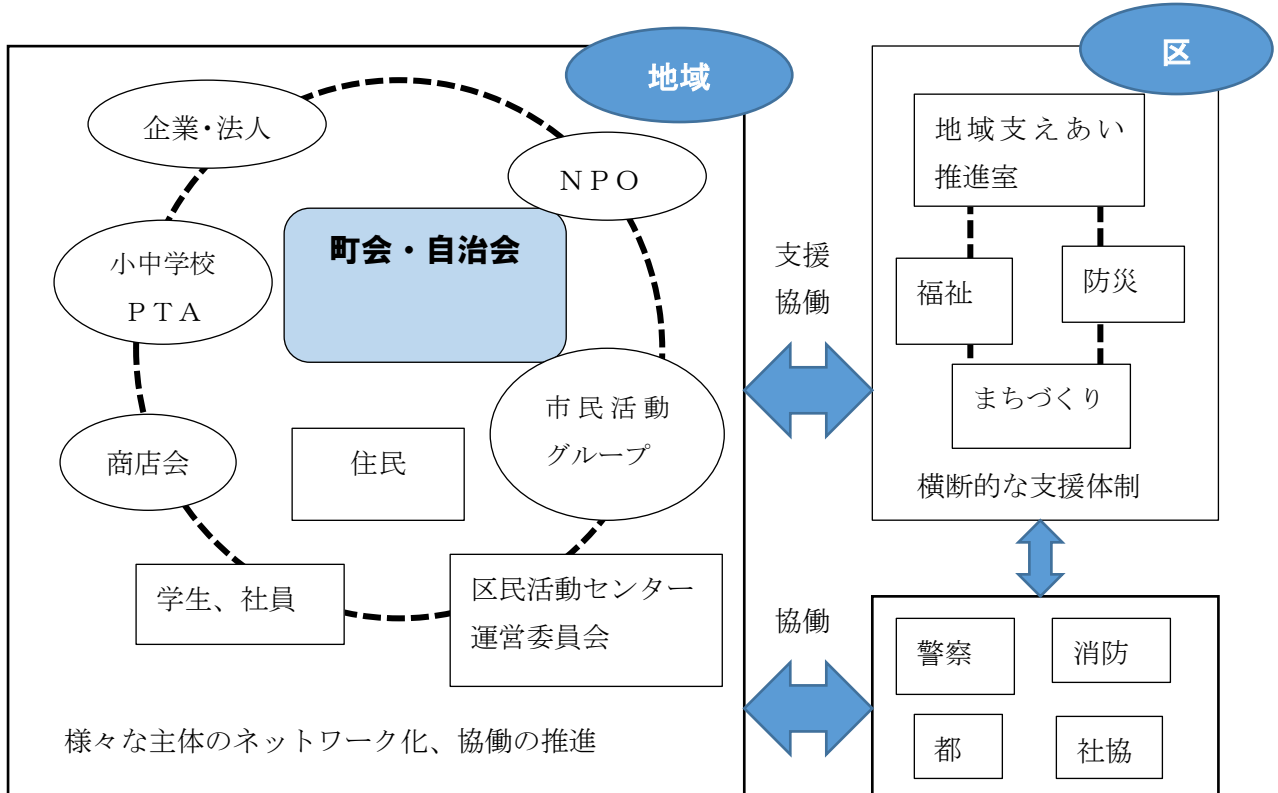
地域

企業・法人

NPO

町会・自治会

小中学校
PTA

市民活動
グループ

商店会

住民

学生、社員

区民活動センター
運営委員会

様々な主体のネットワーク化、協働の推進

支援
協働

協働

区

地域支えあい
推進室

福祉

防災

まちづくり

横断的な支援体制

警察

消防

都

社協